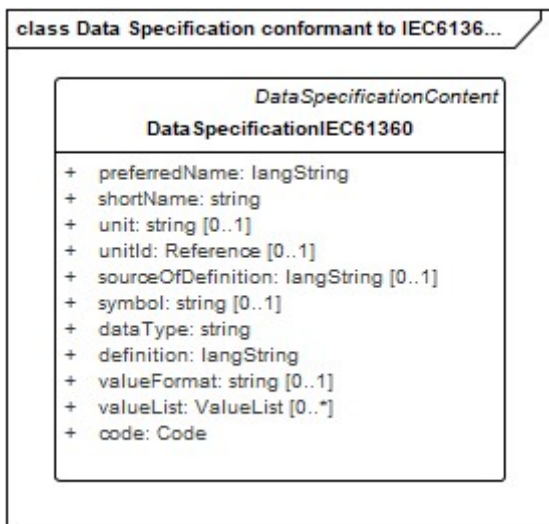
class Data Specification conformant to IEC6136...

DataSpecificationContent
DataSpecificationIEC61360

+ preferredName: langString
+ shortName: string
+ unit: string [0..1]
+ unitId: Reference [0..1]
+ sourceOfDefinition: langString [0..1]
+ symbol: string [0..1]
+ dataType: string
+ definition: langString
+ valueFormat: string [0..1]
+ valueList: ValueList [0..*]
+ code: Code